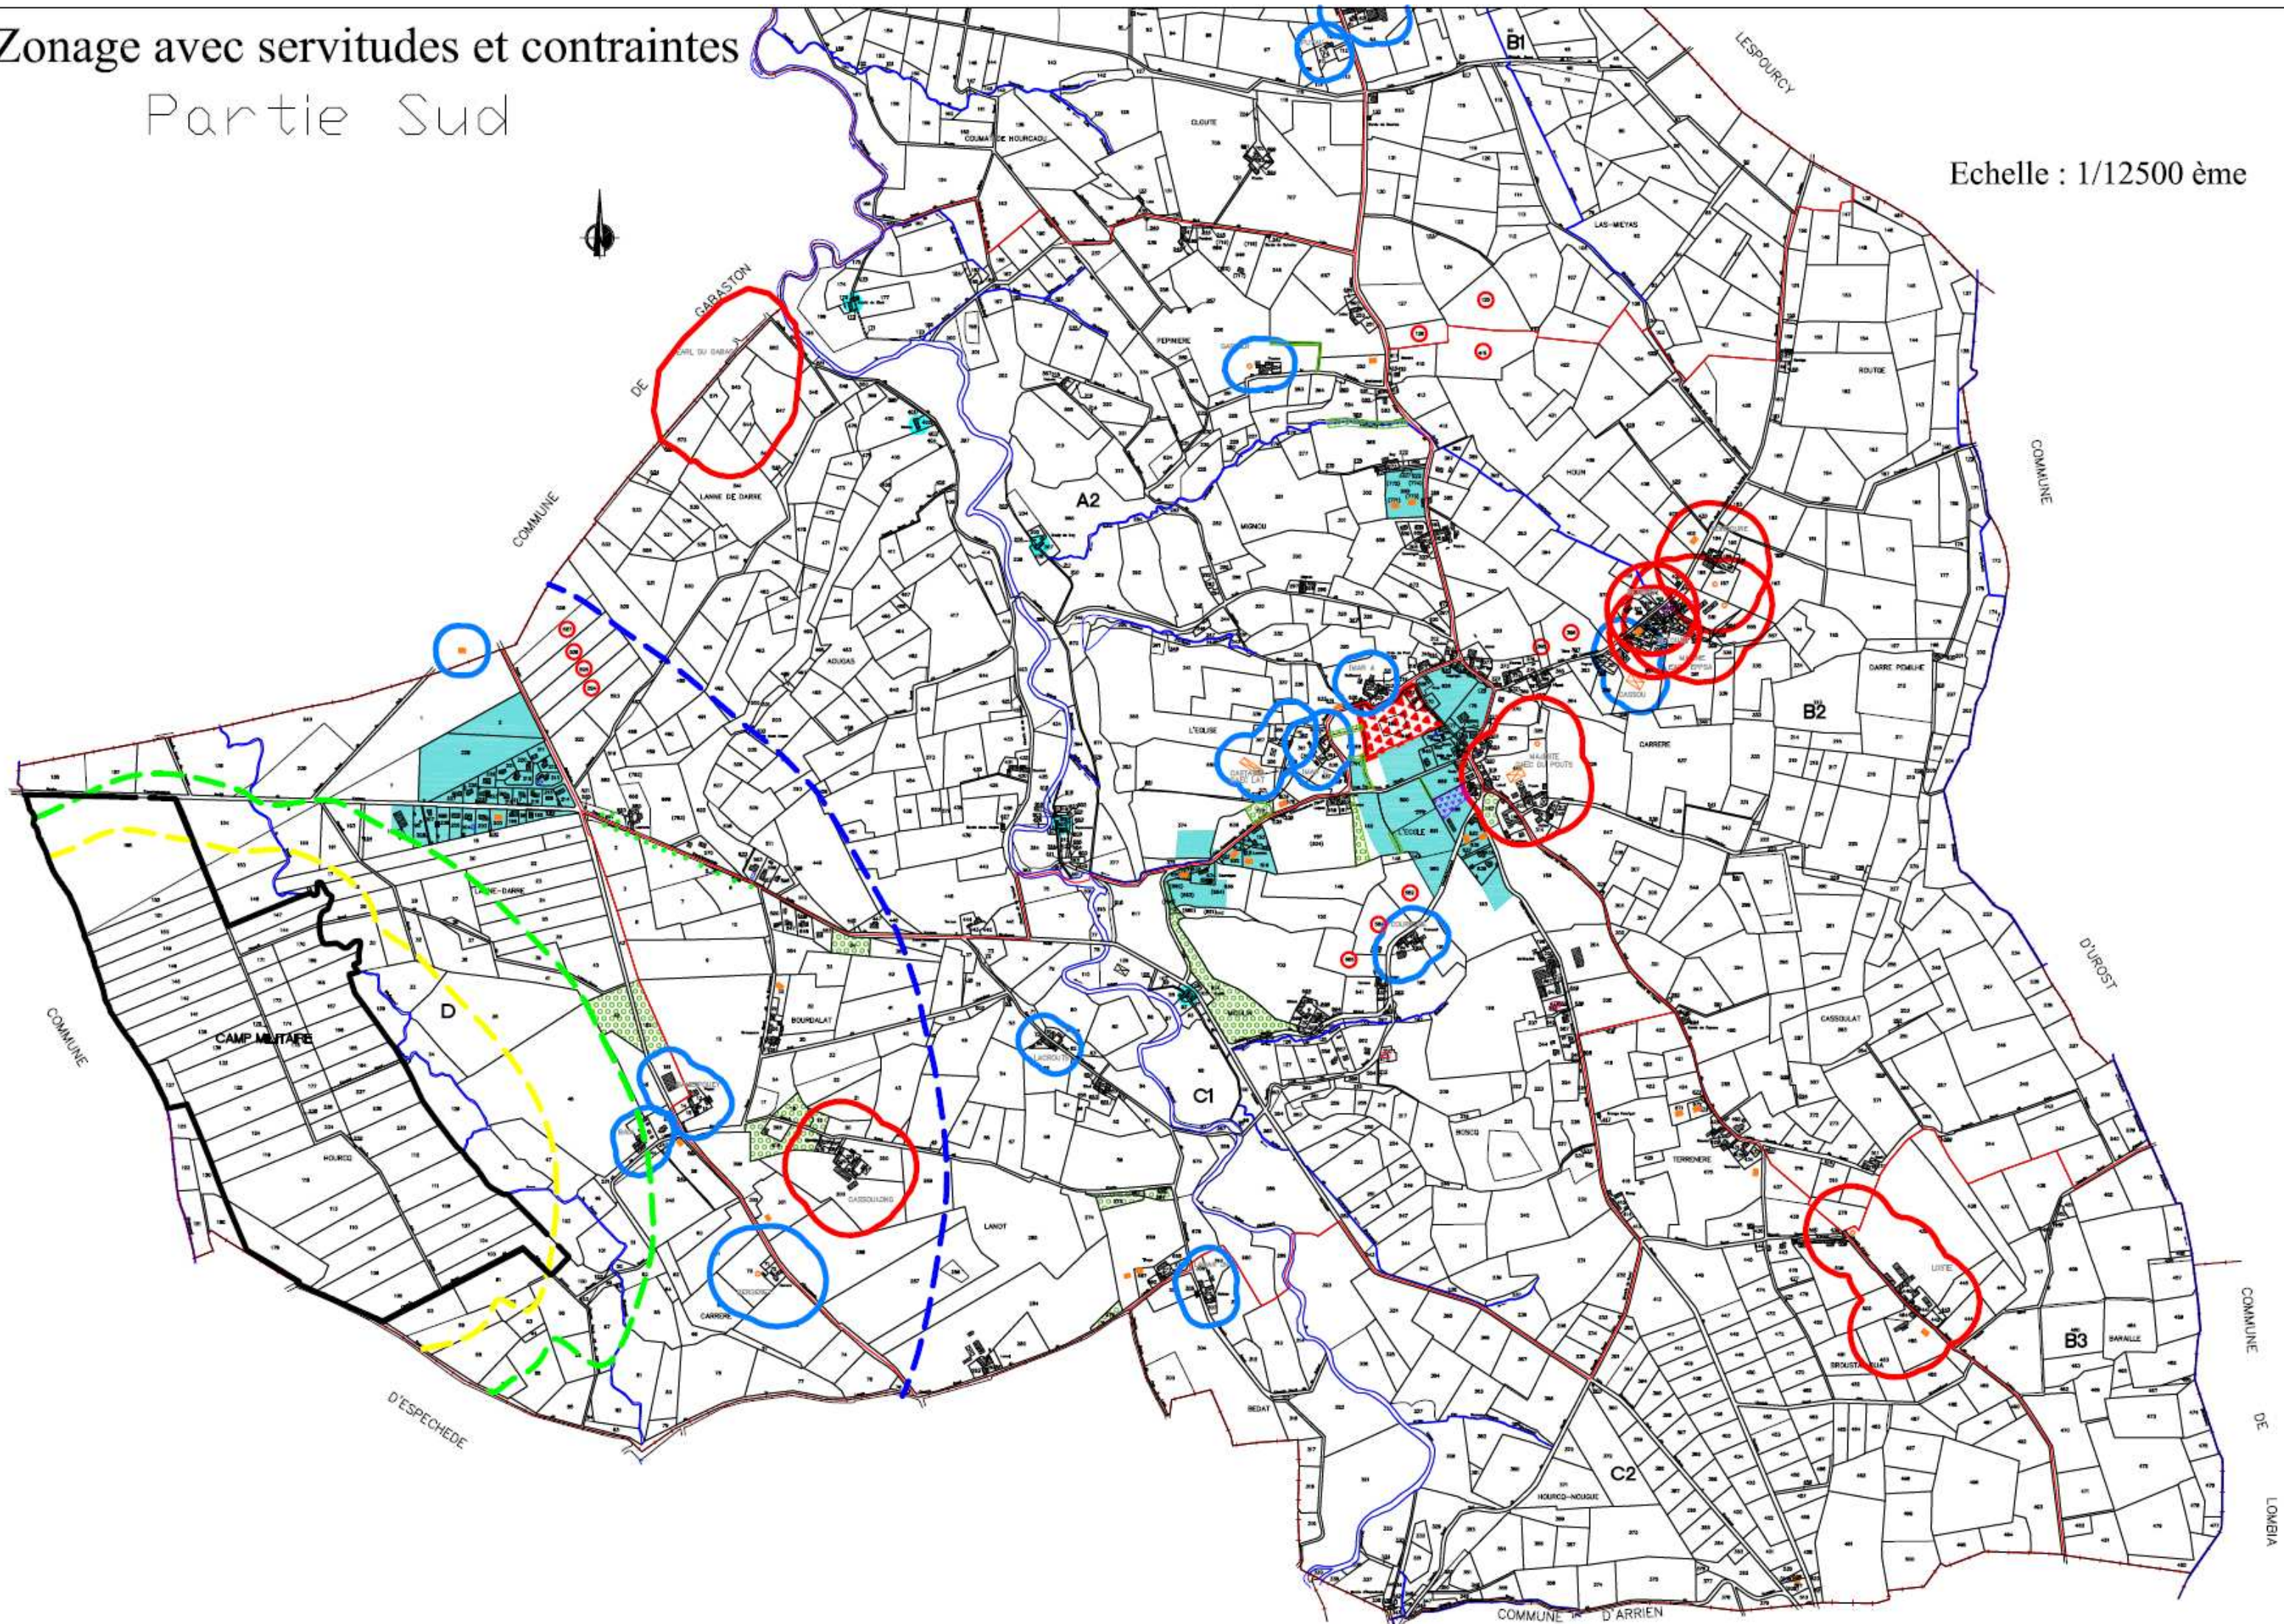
Zonage avec servitudes et contraintes
Partie Sud

Echelle : 1/12500 ème

B1
LESPOURCY
COUMA DE HOURCADU
CLOUTE
LAS-MIEYAS
GARASTON
DE
COMMUNE
LANNE DE DARRE
A2
FEMMIERE
ROUTGE
COMMUNE
MAGNOU
HOUN
AOUGAS
CARRE POMLHE
B2
L'EGLISE
CARRERE
L'ECOLE
A1
D'UROST
CAMP MILITAIRE
D
COMMUNE
BOURDALAT
CASSOULAT
C1
BOSCQ
TERRENERE
CASSOUADRG
LANOT
CARRERE
HOURCQ
B3
BARALLE
COMMUNE
DE
LOMBIA
D'ESPECHEDE
BEDAT
C2
HOURCQ-NOUGUE
COMMUNE D'ARRIEN